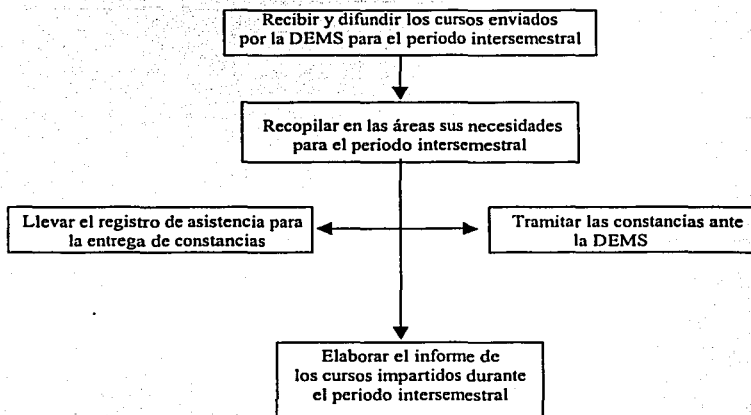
Recibir y difundir los cursos enviados por la DEMS para el periodo intersemestral

Recopilar en las áreas sus necesidades para el periodo intersemestral

Llevar el registro de asistencia para la entrega de constancias

Tramitar las constancias ante la DEMS

Elaborar el informe de los cursos impartidos durante el periodo intersemestral